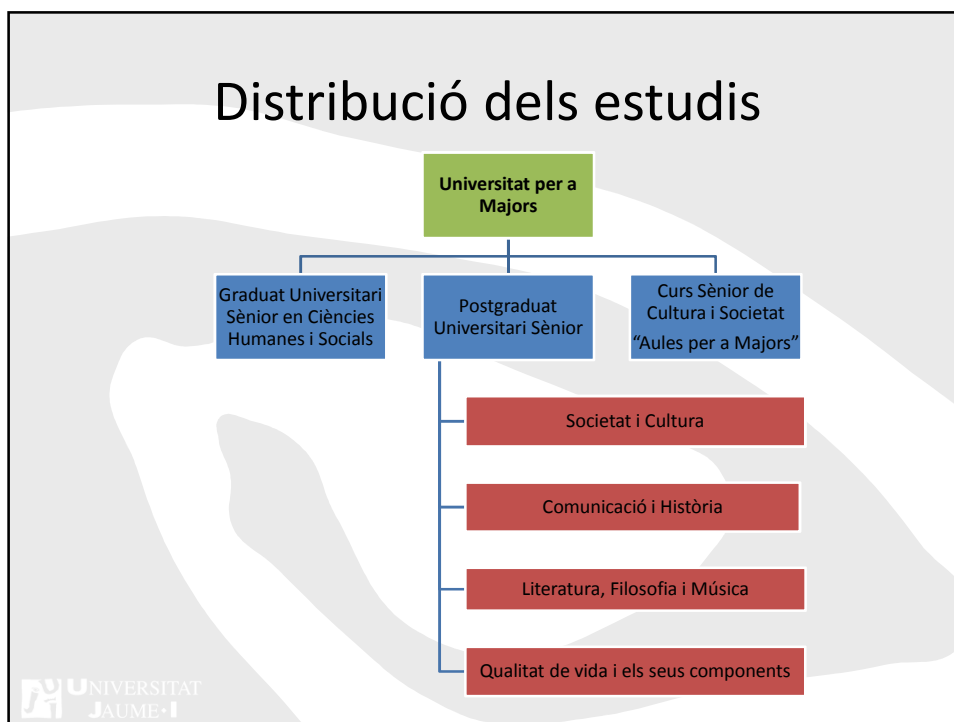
Distribució dels estudis

Universitat per a Majors

Graduat Universitari Sènior en Ciències Humanes i Socials

Postgraduat Universitari Sènior

Curs Sènior de Cultura i Societat "Aules per a Majors"

Societat i Cultura

Comunicació i Història

Literatura, Filosofia i Música

Qualitat de vida i els seus components

UNIVERSITAT JAUME·I